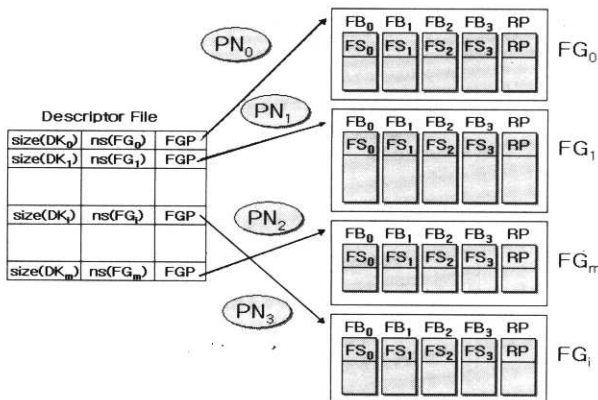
Descriptor File

| size($DK_0$) | ns($FG_0$) | FGP |
|---|---|---|
| size($DK_1$) | ns($FG_1$) | FGP |
| | | |
| size($DK_i$) | ns($FG_i$) | FGP |
| | | |
| size($DK_m$) | ns($FG_m$) | FGP |

$PN_0$

$PN_1$

$PN_2$

$PN_3$

$FB_0$ $FB_1$ $FB_2$ $FB_3$ RP
$FS_0$ $FS_1$ $FS_2$ $FS_3$ RP
$FG_0$

$FB_0$ $FB_1$ $FB_2$ $FB_3$ RP
$FS_0$ $FS_1$ $FS_2$ $FS_3$ RP
$FG_1$

$FB_0$ $FB_1$ $FB_2$ $FB_3$ RP
$FS_0$ $FS_1$ $FS_2$ $FS_3$ RP
$FG_m$

$FB_0$ $FB_1$ $FB_2$ $FB_3$ RP
$FS_0$ $FS_1$ $FS_2$ $FS_3$ RP
$FG_i$